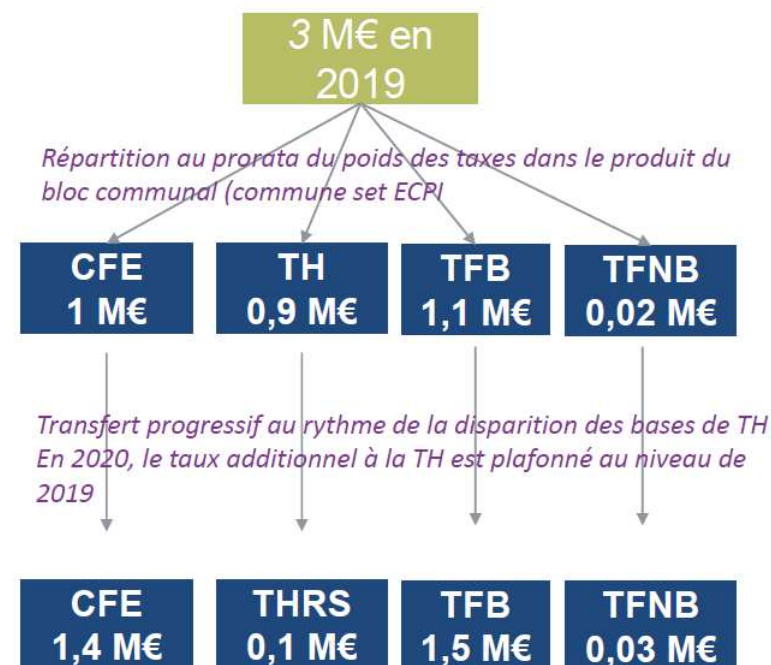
3 M€ en 2019

Répartition au prorata du poids des taxes dans le produit du bloc communal (commune set ECPI

CFE
1 M€

TH
0,9 M€

TFB
1,1 M€

TFNB
0,02 M€

Transfert progressif au rythme de la disparition des bases de TH
En 2020, le taux additionnel à la TH est plafonné au niveau de 2019

CFE
1,4 M€

THRS
0,1 M€

TFB
1,5 M€

TFNB
0,03 M€